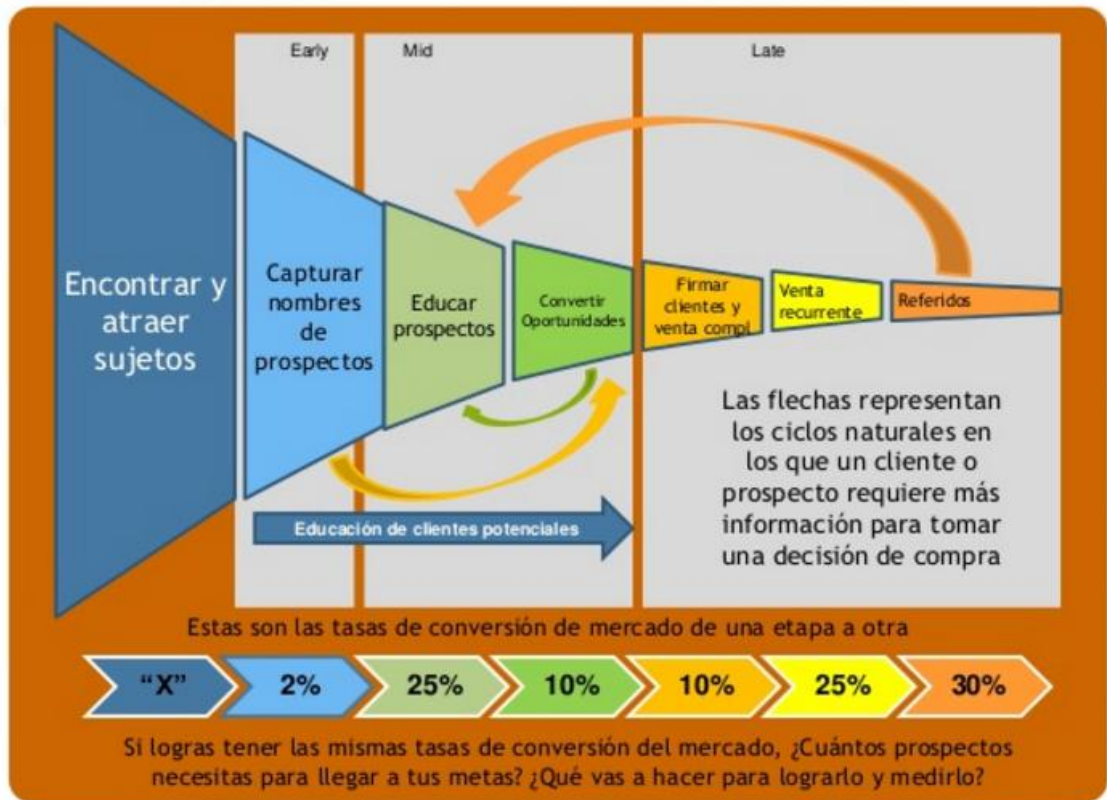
Early

Mid

Late

Encontrar y atraer sujetos

Capturar nombres de prospectos

Educar prospectos

Convertir Oportunidades

Firmar clientes y venta compl

Venta recurrente

Referidos

Las flechas representan los ciclos naturales en los que un cliente o prospecto requiere más información para tomar una decisión de compra

Educación de clientes potenciales

Estas son las tasas de conversión de mercado de una etapa a otra

"X"

2%

25%

10%

10%

25%

30%

Si logras tener las mismas tasas de conversión del mercado, ¿Cuántos prospectos necesitas para llegar a tus metas? ¿Qué vas a hacer para lograrlo y medirlo?